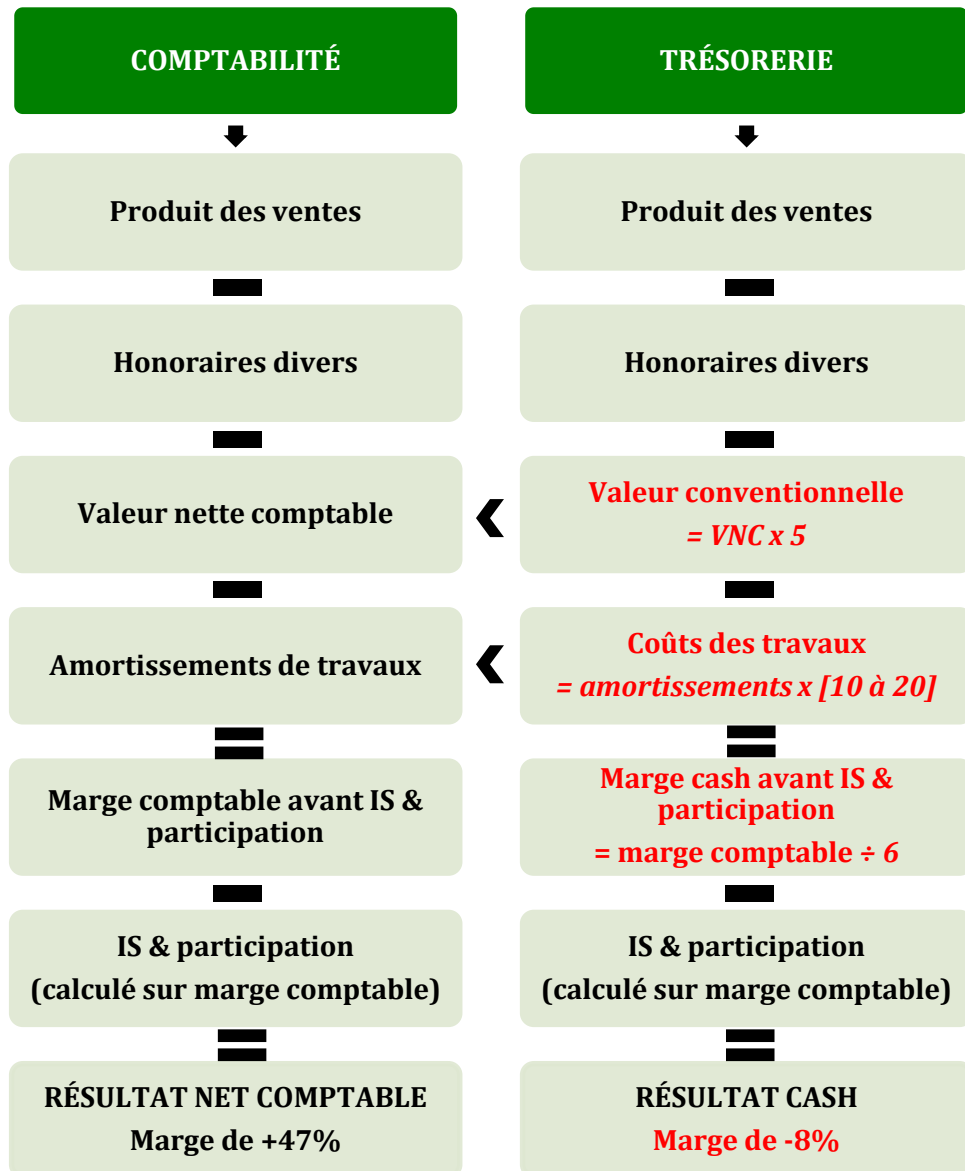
COMPTABILITÉ

Produit des ventes

−

Honoraires divers

−

Valeur nette comptable

−

Amortissements de travaux

=

Marge comptable avant IS & participation

−

IS & participation (calculé sur marge comptable)

=

RÉSULTAT NET COMPTABLE
Marge de +47%

TRÉSORERIE

Produit des ventes

−

Honoraires divers

−

Valeur conventionnelle
= VNC x 5

−

Coûts des travaux
= amortissements x [10 à 20]

=

Marge cash avant IS & participation
= marge comptable ÷ 6

−

IS & participation (calculé sur marge comptable)

=

RÉSULTAT CASH
Marge de -8%